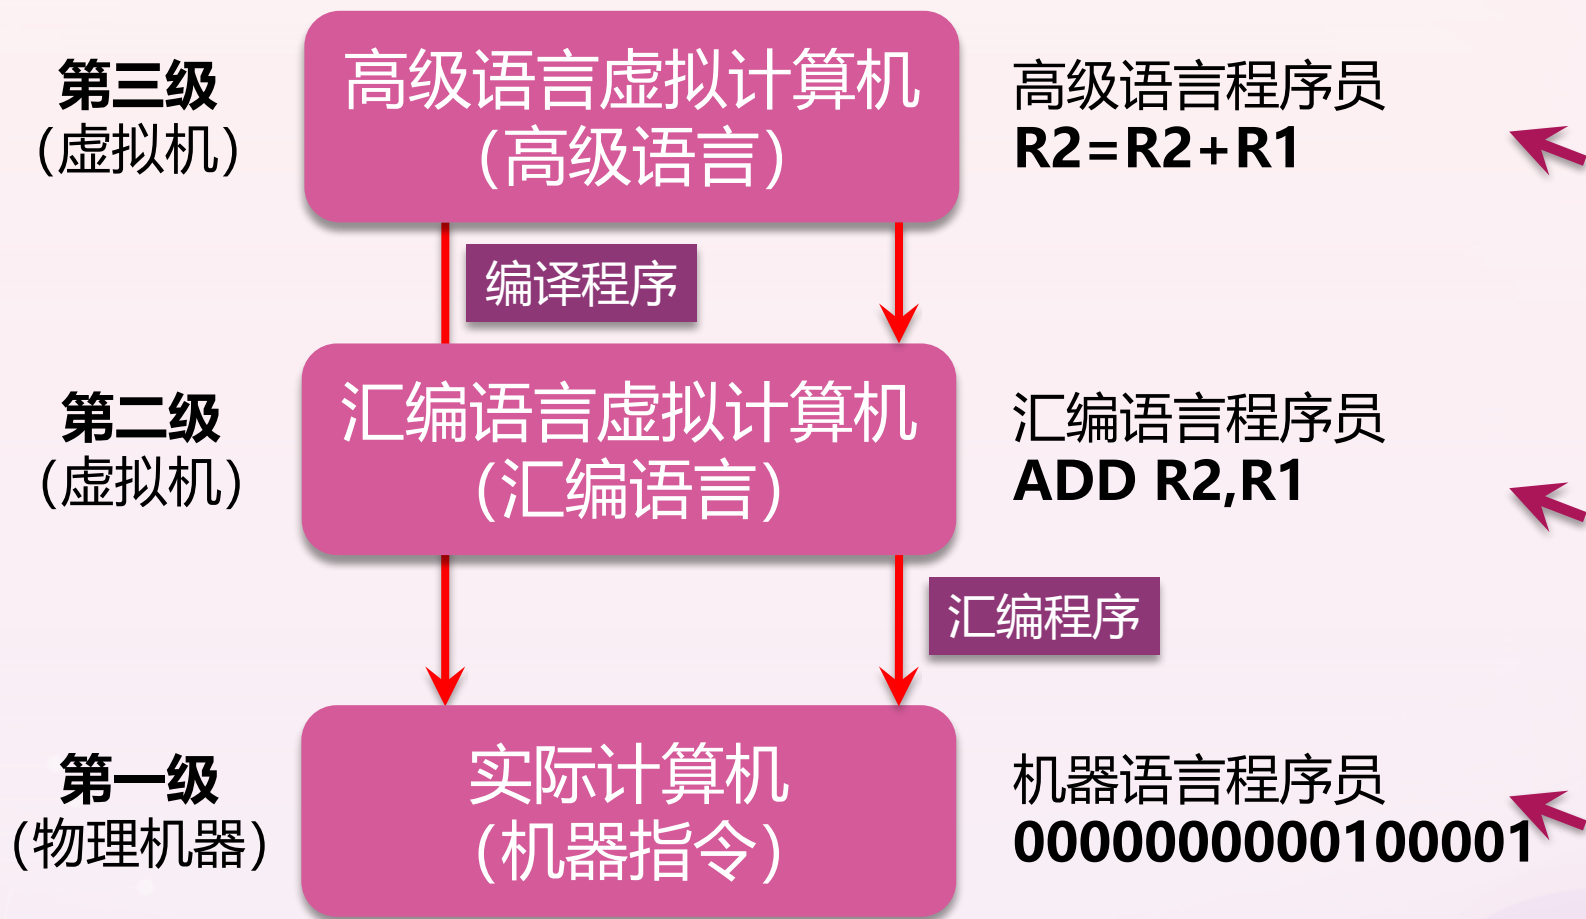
第三级
(虚拟机)

高级语言虚拟计算机
(高级语言)

高级语言程序员
R2=R2+R1

编译程序

第二级
(虚拟机)

汇编语言虚拟计算机
(汇编语言)

汇编语言程序员
ADD R2,R1

汇编程序

第一级
(物理机器)

实际计算机
(机器指令)

机器语言程序员
0000000000100001